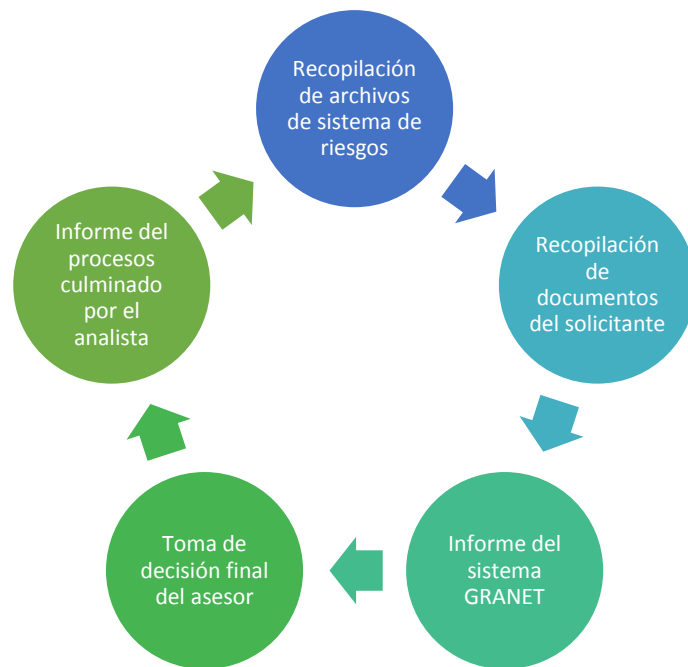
Recopilación de archivos de sistema de riesgos

Recopilación de documentos del solicitante

Informe del sistema GRANET

Toma de decisión final del asesor

Informe del procesos culminado por el analista